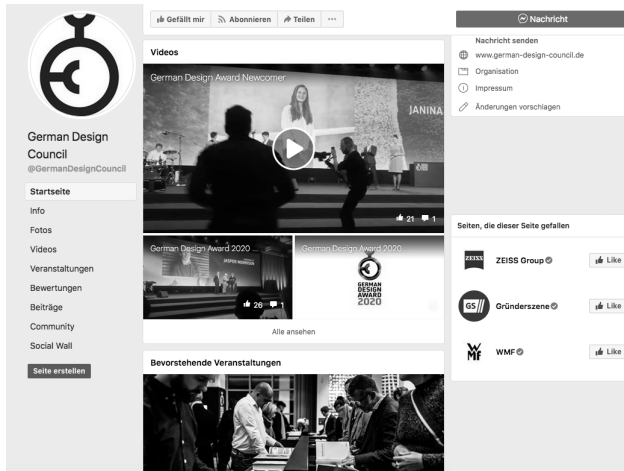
German Design Council
@GermanDesignCouncil

Startseite
Info
Fotos
Videos
Veranstaltungen
Bewertungen
Beiträge
Community
Social Wall

Seite erstellen

Gefällt mir
Abonnieren
Teilen
···

Videos

German Design Award Newcomer

JANINA

21 1

German Design Award 2020 ...

JASPER MORRISON

26 1

German Design Award 2020...

GERMAN DESIGN AWARD 2020

Alle ansehen

Bevorstehende Veranstaltungen

Nachricht

Nachricht senden
www.german-design-council.de
Organisation
Impressum
Änderungen vorschlagen

Seiten, die dieser Seite gefallen

ZEISS
ZEISS Group
Like

GS
Gründerszene
Like

WMF
WMF
Like